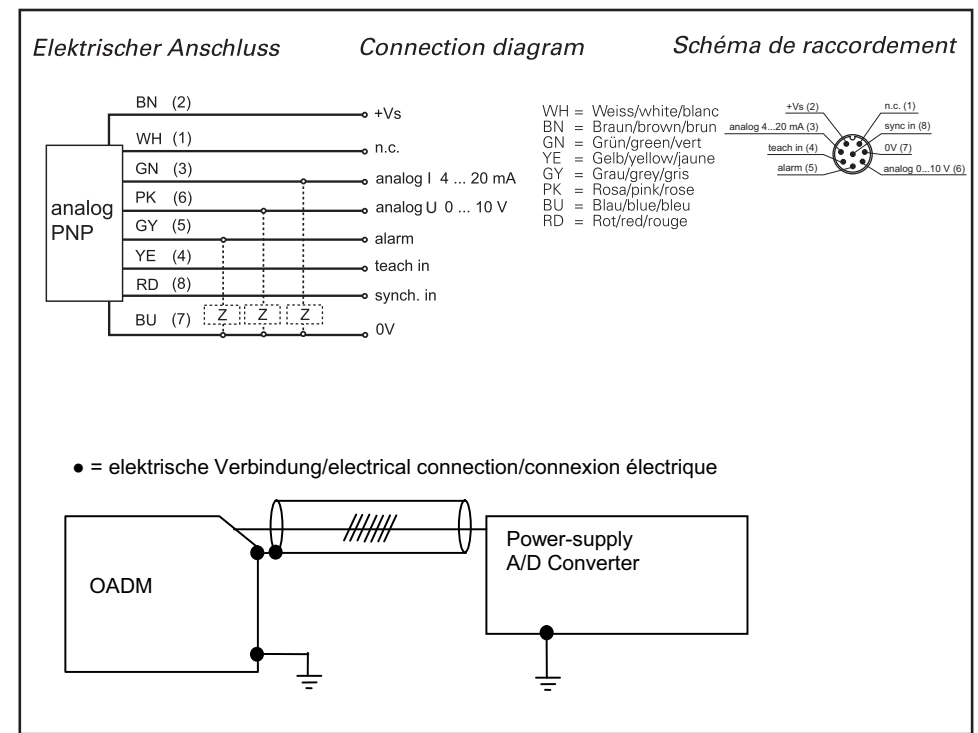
Elektrischer Anschluss    Connection diagram    Schéma de raccordement

BN (2)
WH (1)
GN (3)
PK (6)
GY (5)
YE (4)
RD (8)
BU (7)

analog PNP

Z Z Z

+Vs
n.c.
analog I 4 ... 20 mA
analog U 0 ... 10 V
alarm
teach in
synch. in
0V

WH = Weiss/white/blanc
BN = Braun/brown/brun
GN = Grün/green/vert
YE = Gelb/yellow/jaune
GY = Grau/grey/gris
PK = Rosa/pink/rose
BU = Blau/blue/bleu
RD = Rot/red/rouge

+Vs (2)
n.c. (1)
analog 4...20 mA (3)
sync in (8)
teach in (4)
0V (7)
alarm (5)
analog 0...10 V (6)

● = elektrische Verbindung/electrical connection/connexion électrique

OADM

Power-supply
A/D Converter